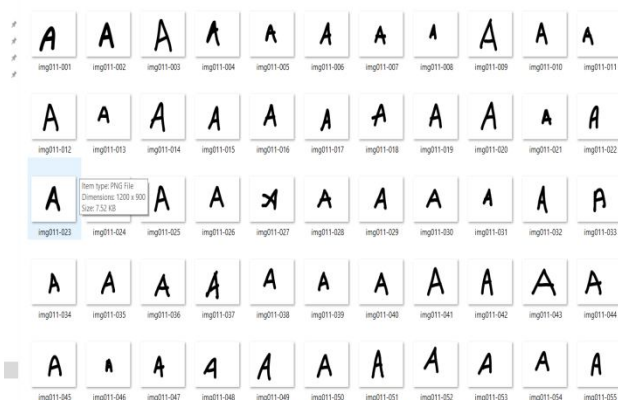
A A A A A A A A A A A
img011-001 img011-002 img011-003 img011-004 img011-005 img011-006 img011-007 img011-008 img011-009 img011-010 img011-011

A A A A A A A A A A A
img011-012 img011-013 img011-014 img011-015 img011-016 img011-017 img011-018 img011-019 img011-020 img011-021 img011-022

A
img011-023
Item type: PNG File
Dimensions: 1200 x 900
Size: 7.52 KB

A A A A A A A A A A
img011-024 img011-025 img011-026 img011-027 img011-028 img011-029 img011-030 img011-031 img011-032 img011-033

A A A A A A A A A A A
img011-034 img011-035 img011-036 img011-037 img011-038 img011-039 img011-040 img011-041 img011-042 img011-043 img011-044

A A A A A A A A A A A
img011-045 img011-046 img011-047 img011-048 img011-049 img011-050 img011-051 img011-052 img011-053 img011-054 img011-055